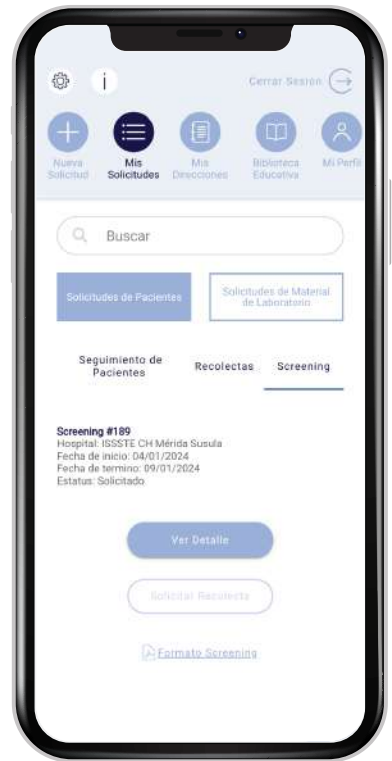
Cerrar Sesion

Nueva Solicitud

Mis Solicitudes

Mis Direcciones

Biblioteca Educativa

Mi Perfil

Buscar

Solicitudes de Pacientes

Solicitudes de Material de Laboratorio

Seguimiento de Pacientes

Recolectas

Screening

Screening #189
Hospital: ISSSTE CH Mérida Susula
Fecha de inicio: 04/01/2024
Fecha de termino: 09/01/2024
Estatus: Solicitado

Ver Detalle

Solicitar Recolecta

Formato Screening